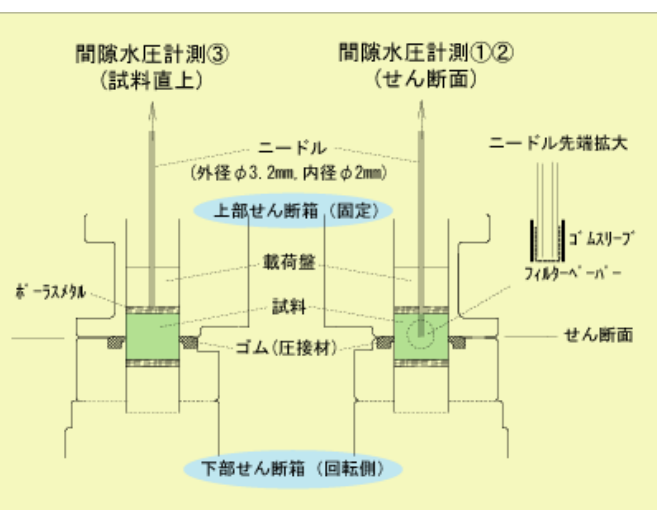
間隙水圧計測③
（試料直上）

間隙水圧計測①②
（せん断面）

ニードル
（外径φ3.2mm，内径φ2mm）

ニードル先端拡大

上部せん断箱（固定）

ゴムスリーブ

載荷盤

ポーラスメタル

フィルターペーパー

試料

せん断面

ゴム（圧接材）

下部せん断箱（回転側）